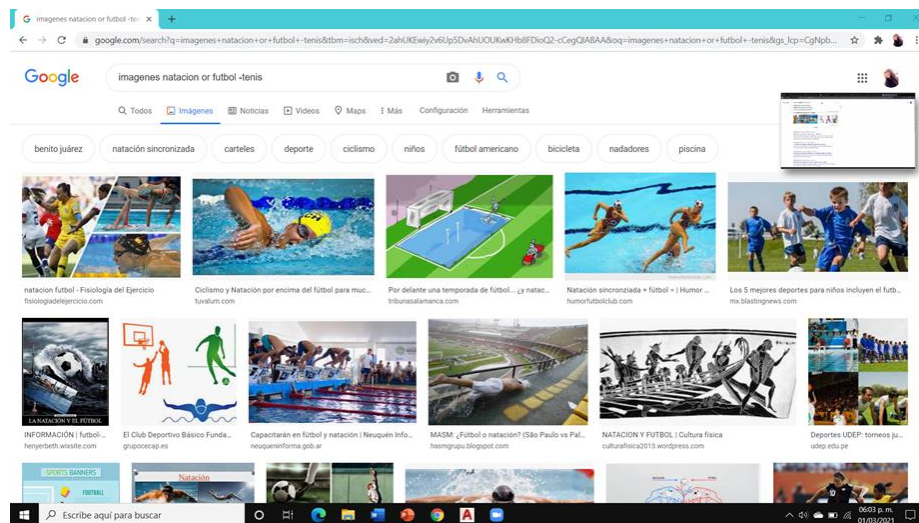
imagenes natacion or futbol -ten ×

google.com/search?q=imagenes+natacion+or+futbol+-tenis&tbm=isch&ved=2ahUKEwiy2v6Up5DvAhUOUKwKHb8FDioQ2-cCegQIABAA&oq=imagenes+natacion+or+futbol+-tenis&gs_lcp=CgNpb...

Google

imagenes natacion or futbol -tenis

Todos Imágenes Noticias Videos Maps Más Configuración Herramientas

benito juárez natación sincronizada carteles deporte ciclismo niños fútbol americano bicicleta nadadores piscina

natacion futbol - Fisiología del Ejercicio
fisiologiadelejercicio.com

Ciclismo y Natación por encima del fútbol para muc...
tuvalum.com

Por delante una temporada de fútbol... ¿y natac...
tribunasalamanca.com

Natación sincronizada + fútbol + | Humor ...
humorfutbolclub.com

Los 5 mejores deportes para niños incluyen el fútb...
mx.blastingnews.com

LA NATACIÓN Y EL FÚTBOL

INFORMACIÓN | futbol-...
henyerbeth.wixsite.com

El Club Deportivo Básico Funda...
grupocecap.es

Capacitarán en fútbol y natación | Neuquén Info...
neuqueninforma.gob.ar

MASM: ¿Fútbol o natación? (São Paulo vs Pal...
hasmgrupu.blogspot.com

NATACION Y FUTBOL | Cultura física
culturafisica2013.wordpress.com

Deportes UDEP: torneos ju...
udep.edu.pe

SPORTS BANNERS

FOOTBALL

Natación

Escribe aquí para buscar

06:03 p. m.
01/03/2021